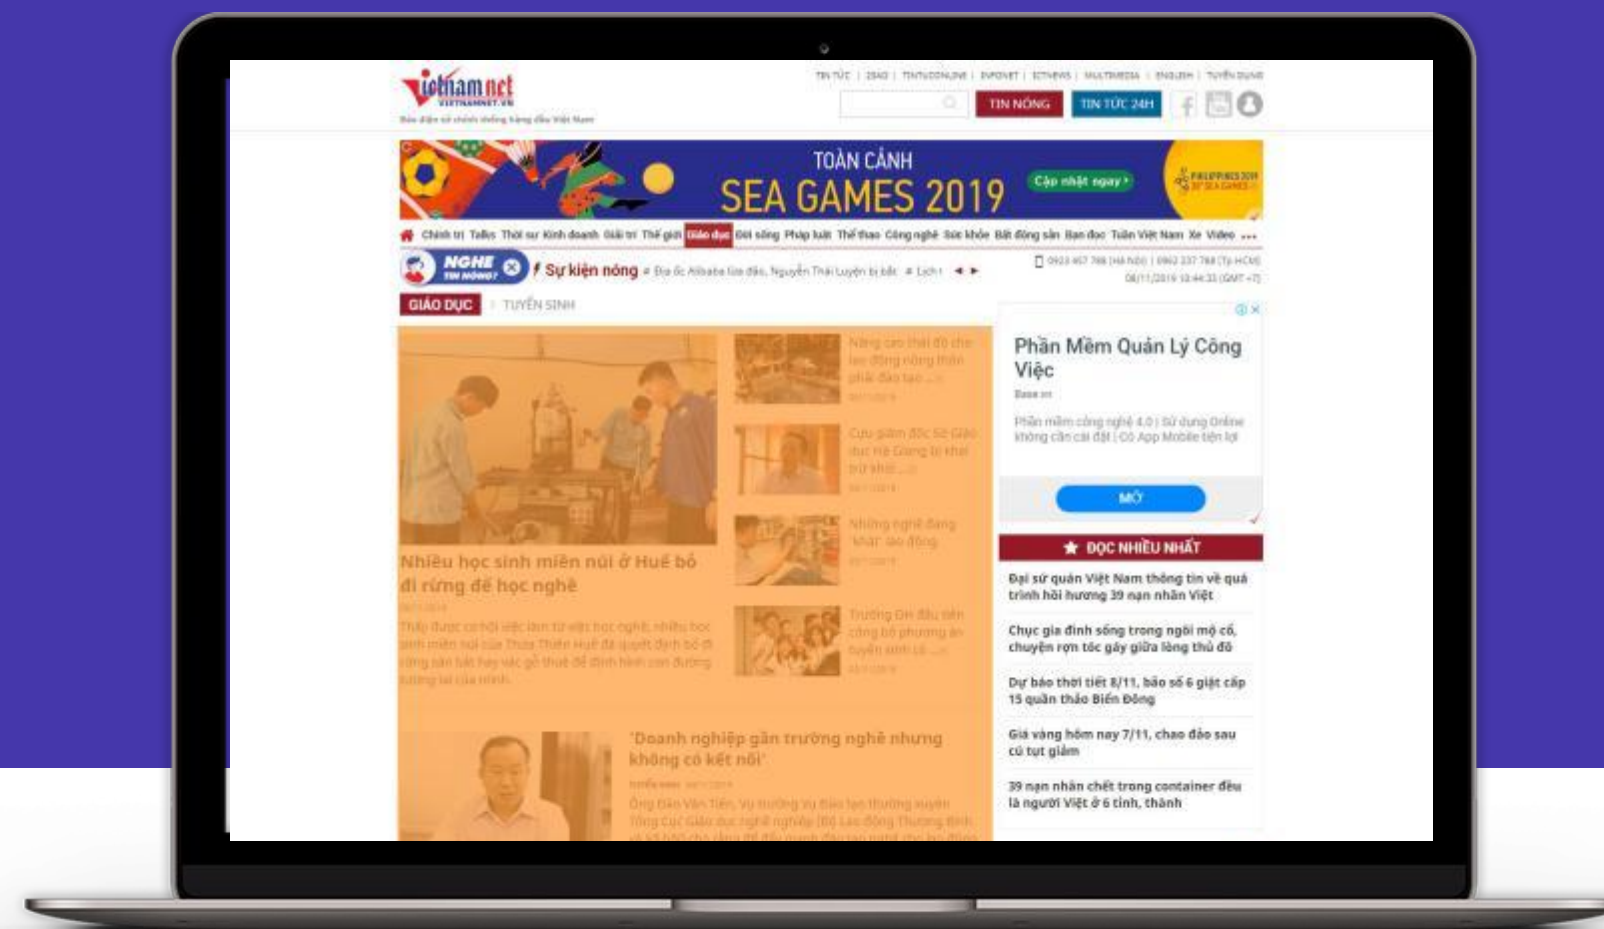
vietnamnet
VIETNAMNET.VN
Báo điện tử chính thống hàng đầu Việt Nam

TIN TỨC | 2SAO | TINTUCONLINE | INFONET | ICTNEWS | MULTIMEDIA | ENGLISH | TUYỂN DỤNG

TIN NÓNG
TIN TỨC 24H

TOÀN CẢNH
SEA GAMES 2019
Cập nhật ngay ›

Chính trị Talks Thời sự Kinh doanh Giải trí Thế giới Giáo dục Đời sống Pháp luật Thể thao Công nghệ Sức khỏe Bất động sản Bạn đọc Tuần Việt Nam Xe Video ...

NGHE TIN NÓNG?
Sự kiện nóng
Địa ốc Alibaba lừa đảo, Nguyễn Thái Luyện bị bắt
Lịch

0923 457 788 (Hà Nội) | 0962 237 788 (Tp.HCM)
08/11/2019 10:44:33 (GMT+7)

GIÁO DỤC
TUYỂN SINH

Nhiều học sinh miền núi ở Huế bỏ đi rừng để học nghề
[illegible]

Nâng cao thái độ cho lao động nông thôn phải đào tạo ...
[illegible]

Cựu giám đốc Sở Giáo dục Hà Giang bị khai trừ khỏi ...
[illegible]

Những nghề đang 'khát' lao động
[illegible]

Trường ĐH đầu tiên công bố phương án tuyển sinh ...
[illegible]

'Doanh nghiệp gần trường nghề nhưng không có kết nối'
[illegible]

Phần Mềm Quản Lý Công Việc
Base.vn
Phần mềm công nghệ 4.0 | Sử dụng Online không cần cài đặt | Có App Mobile tiện lợi
MỞ

ĐỌC NHIỀU NHẤT
Đại sứ quán Việt Nam thông tin về quá trình hồi hương 39 nạn nhân Việt
Chục gia đình sống trong ngôi mộ cổ, chuyện rợn tóc gáy giữa lòng thủ đô
Dự báo thời tiết 8/11, bão số 6 giật cấp 15 quần thảo Biển Đông
Giá vàng hôm nay 7/11, chao đảo sau cú tụt giảm
39 nạn nhân chết trong container đều là người Việt ở 6 tỉnh, thành